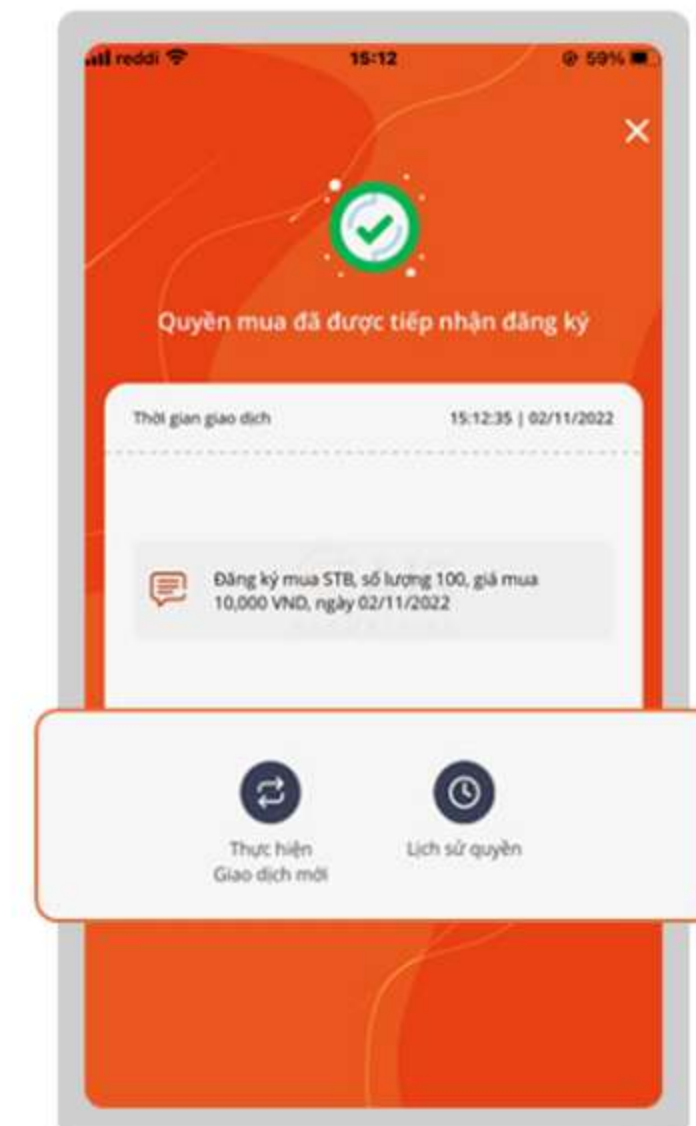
reddi 15:12 59%

×

Quyền mua đã được tiếp nhận đăng ký

Thời gian giao dịch 15:12:35 | 02/11/2022

Đăng ký mua STB, số lượng 100, giá mua 10,000 VND, ngày 02/11/2022

Thực hiện Giao dịch mới

Lịch sử quyền